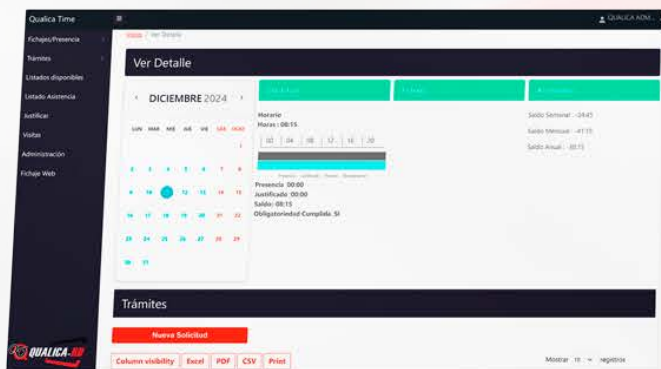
Qualica Time
Fichajes/Presencia
Trámites
Listados disponibles
Listado Asistencia
Justificar
Visitas
Administración
Fichaje Web

QUALICA ADM...

Inicio / Ver Detalle

Ver Detalle

‹ DICIEMBRE 2024 ›

| LUN | MAR | MIÉ | JUE | VIE | SÁB | DOM |
|---|---|---|---|---|---|---|
| | | | | | | 1 |
| 2 | 3 | 4 | 5 | 6 | 7 | 8 |
| 9 | 10 | 11 | 12 | 13 | 14 | 15 |
| 16 | 17 | 18 | 19 | 20 | 21 | 22 |
| 23 | 24 | 25 | 26 | 27 | 28 | 29 |
| 30 | 31 | | | | | |

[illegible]
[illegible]
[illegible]

Horario
Horas : 08:15
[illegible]
Presencia 00:00
Justificado 00:00
Saldo: 08:15
Obligatoriedad Cumplida_SI

Saldo Semanal : -24:45
Saldo Mensual : -41:15
Saldo Anual : -00:15

Trámites

Nueva Solicitud

Column visibility
Excel
PDF
CSV
Print

Mostrar 10 registros

QUALICA-RD